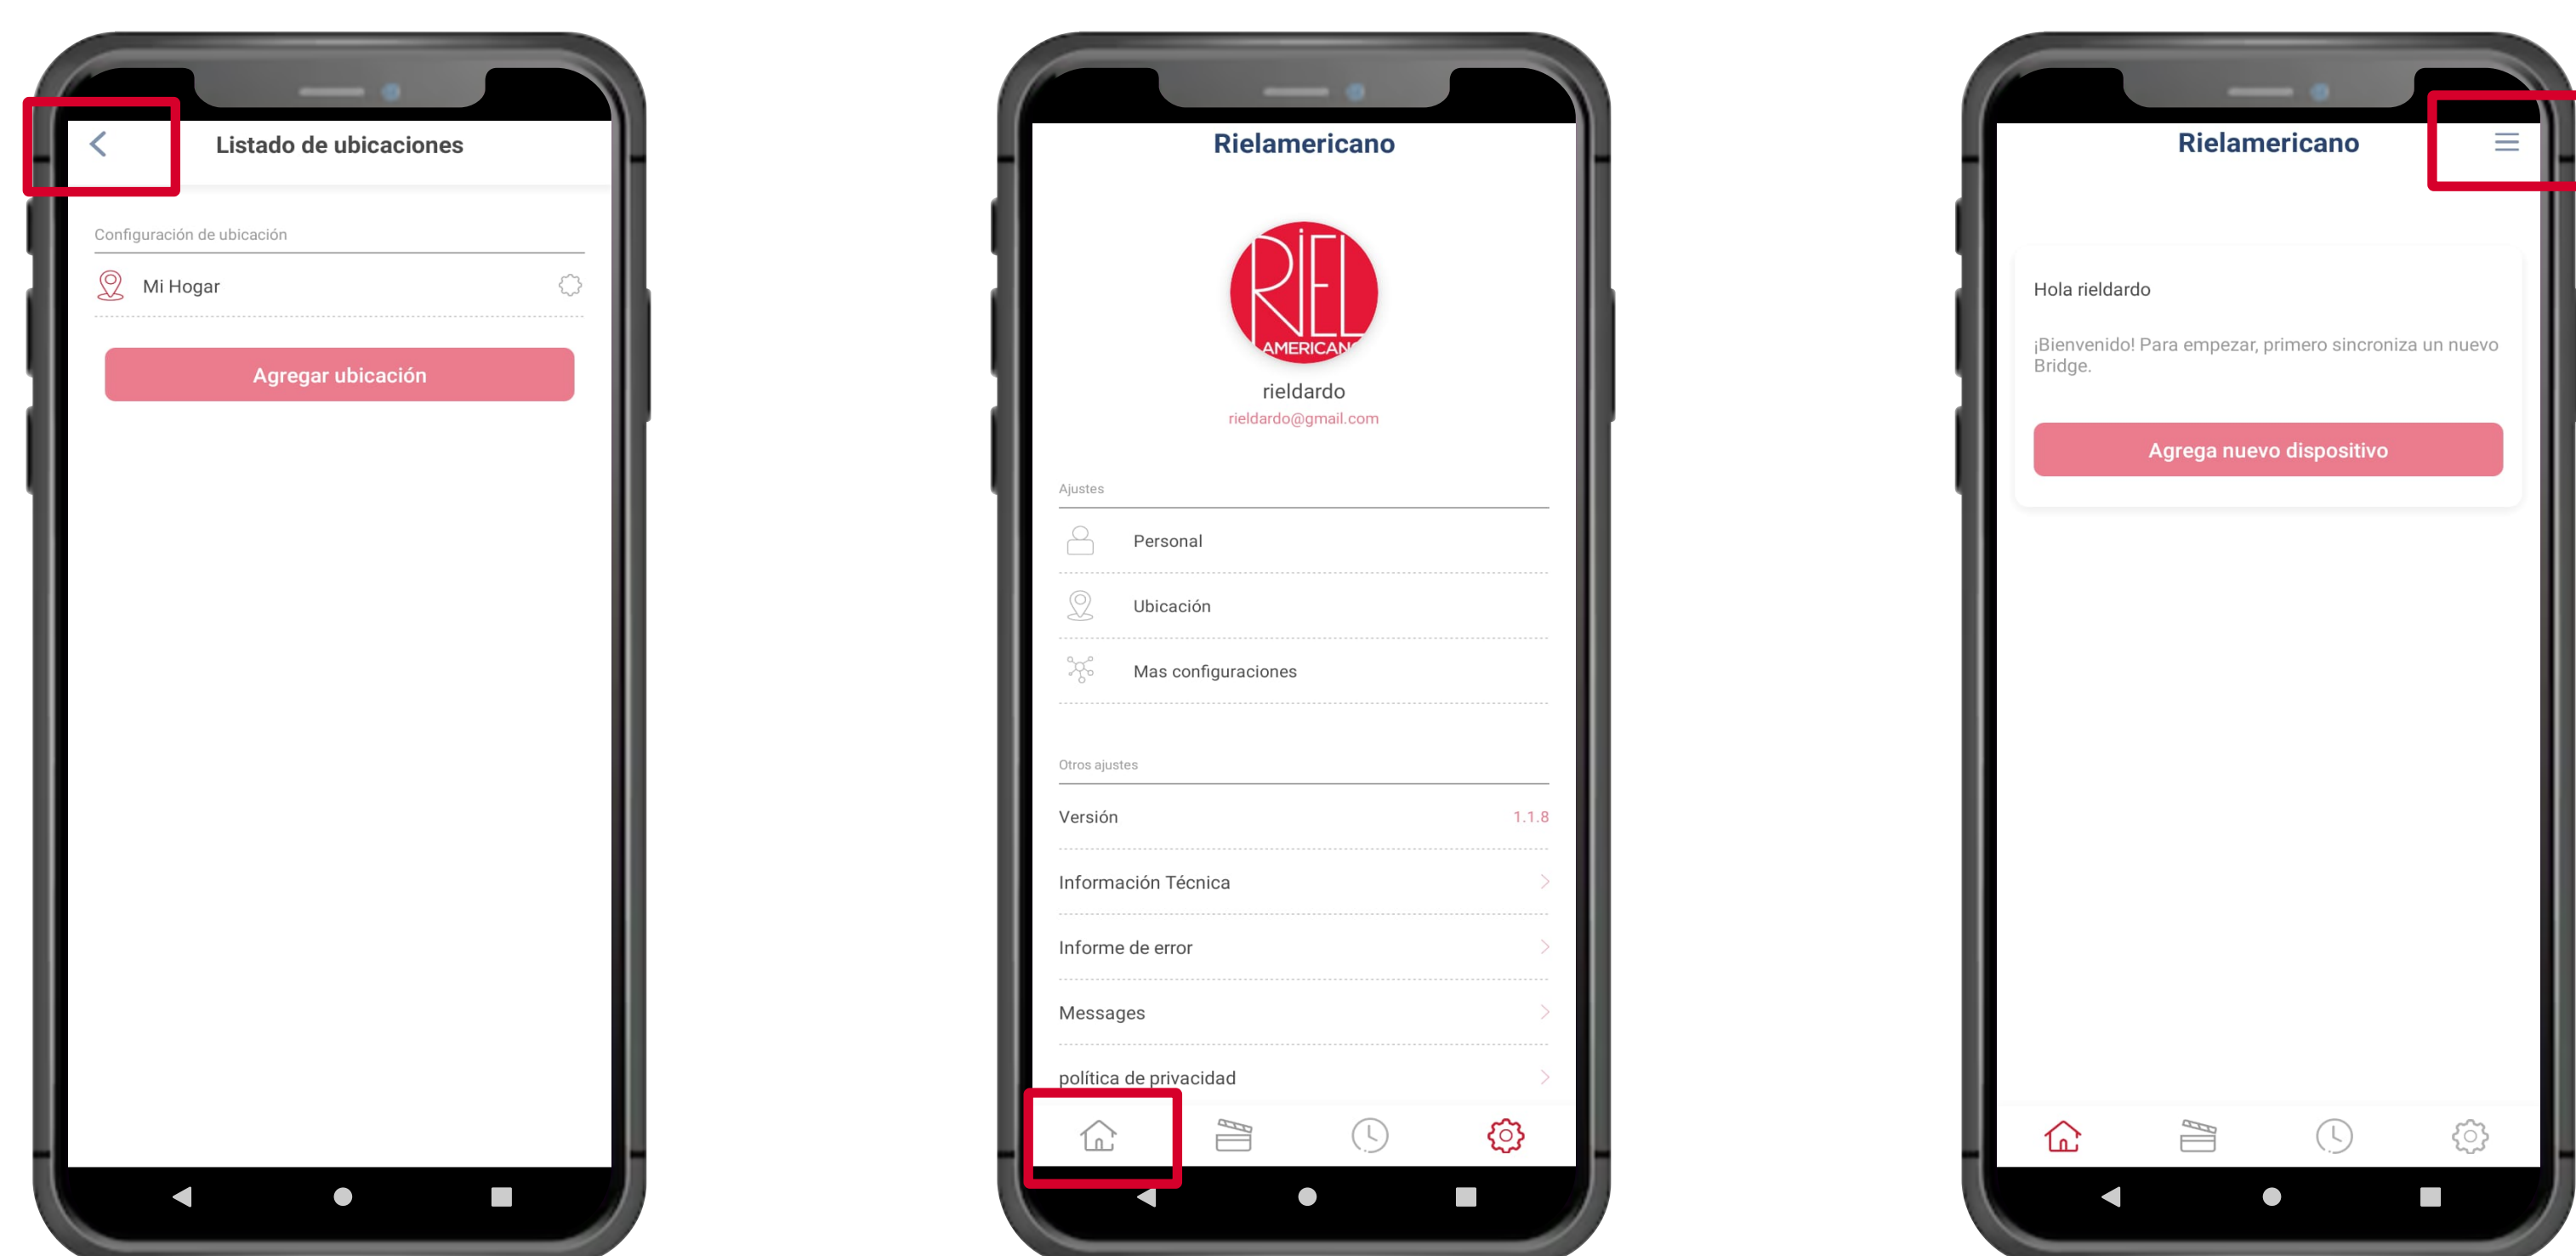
Listado de ubicaciones

Configuración de ubicación

Mi Hogar

Agregar ubicación

Rielamericano

RIEL AMERICAN

rieldardo

rieldardo@gmail.com

Ajustes

Personal

Ubicación

Mas configuraciones

Otros ajustes

Versión 1.1.8

Información Técnica

Informe de error

Messages

política de privacidad

Rielamericano

Hola rieldardo

¡Bienvenido! Para empezar, primero sincroniza un nuevo Bridge.

Agrega nuevo dispositivo